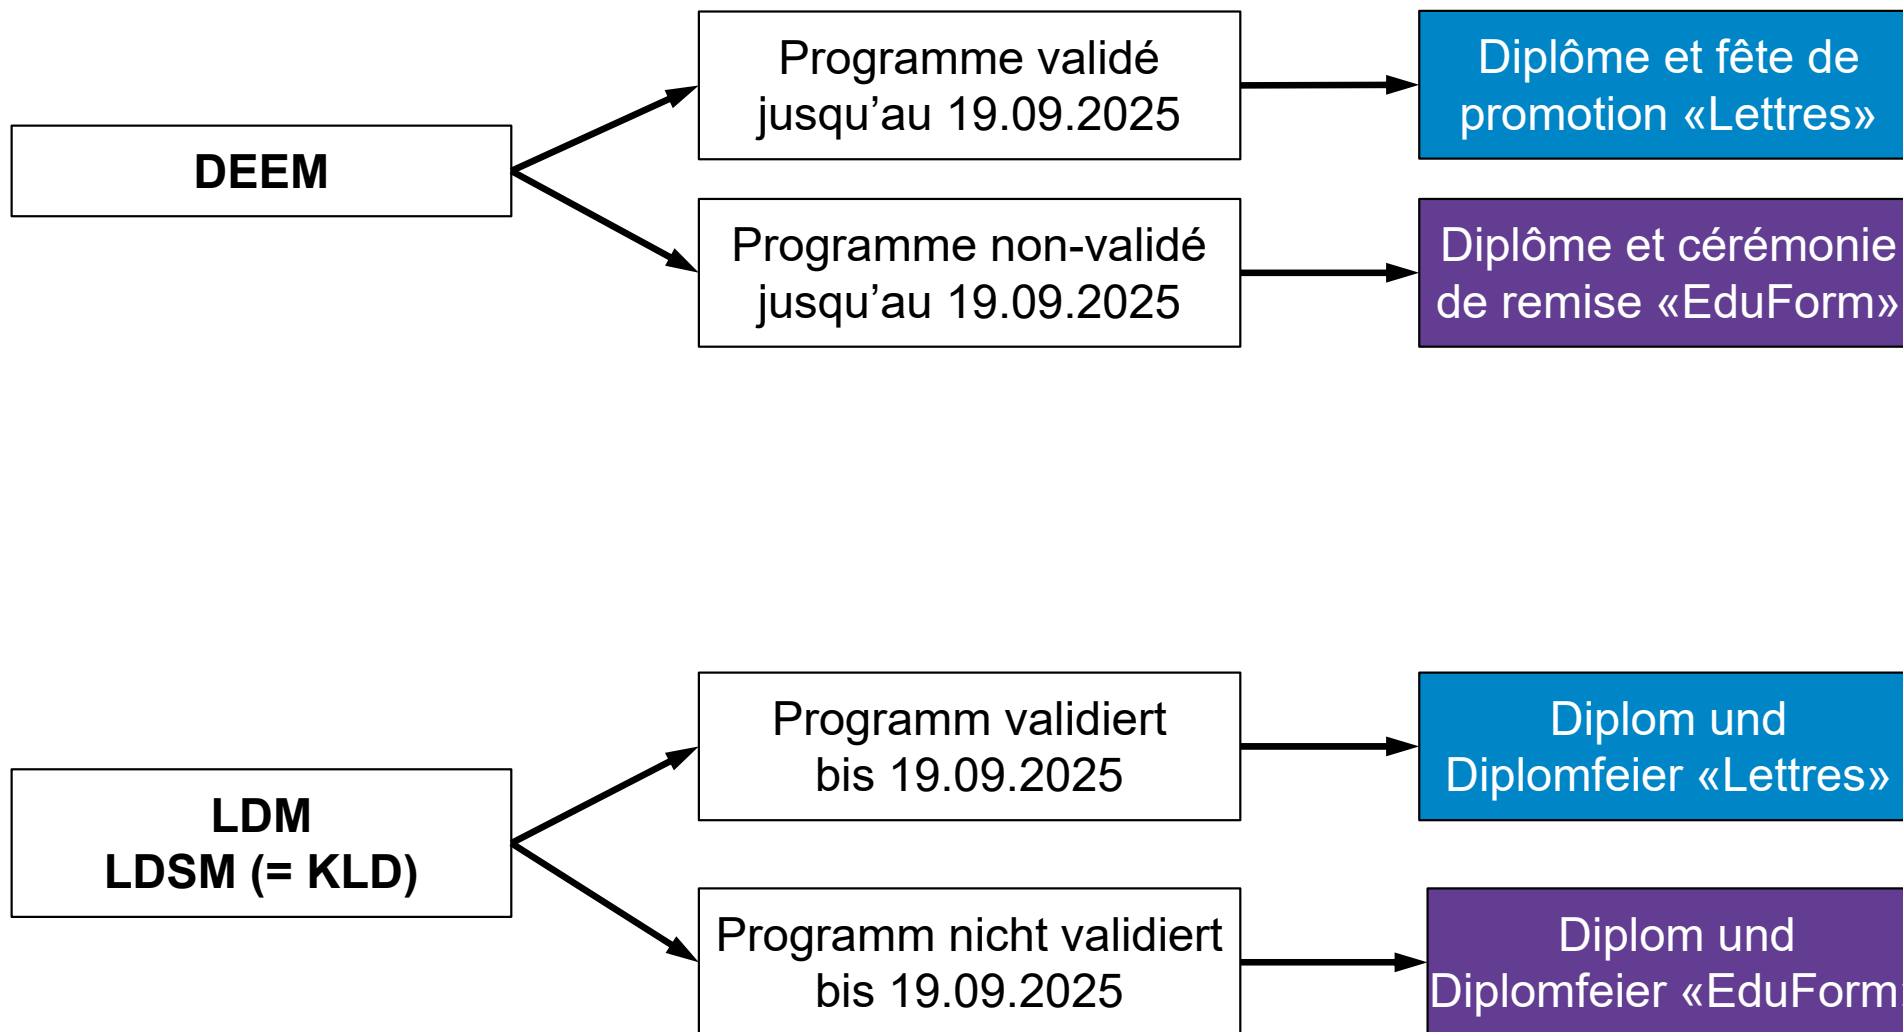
DEEM

Programme validé jusqu’au 19.09.2025

Diplôme et fête de promotion «Lettres»

Programme non-validé jusqu’au 19.09.2025

Diplôme et cérémonie de remise «EduForm»

LDM
LDSM (= KLD)

Programm validiert bis 19.09.2025

Diplom und Diplomfeier «Lettres»

Programm nicht validiert bis 19.09.2025

Diplom und Diplomfeier «EduForm